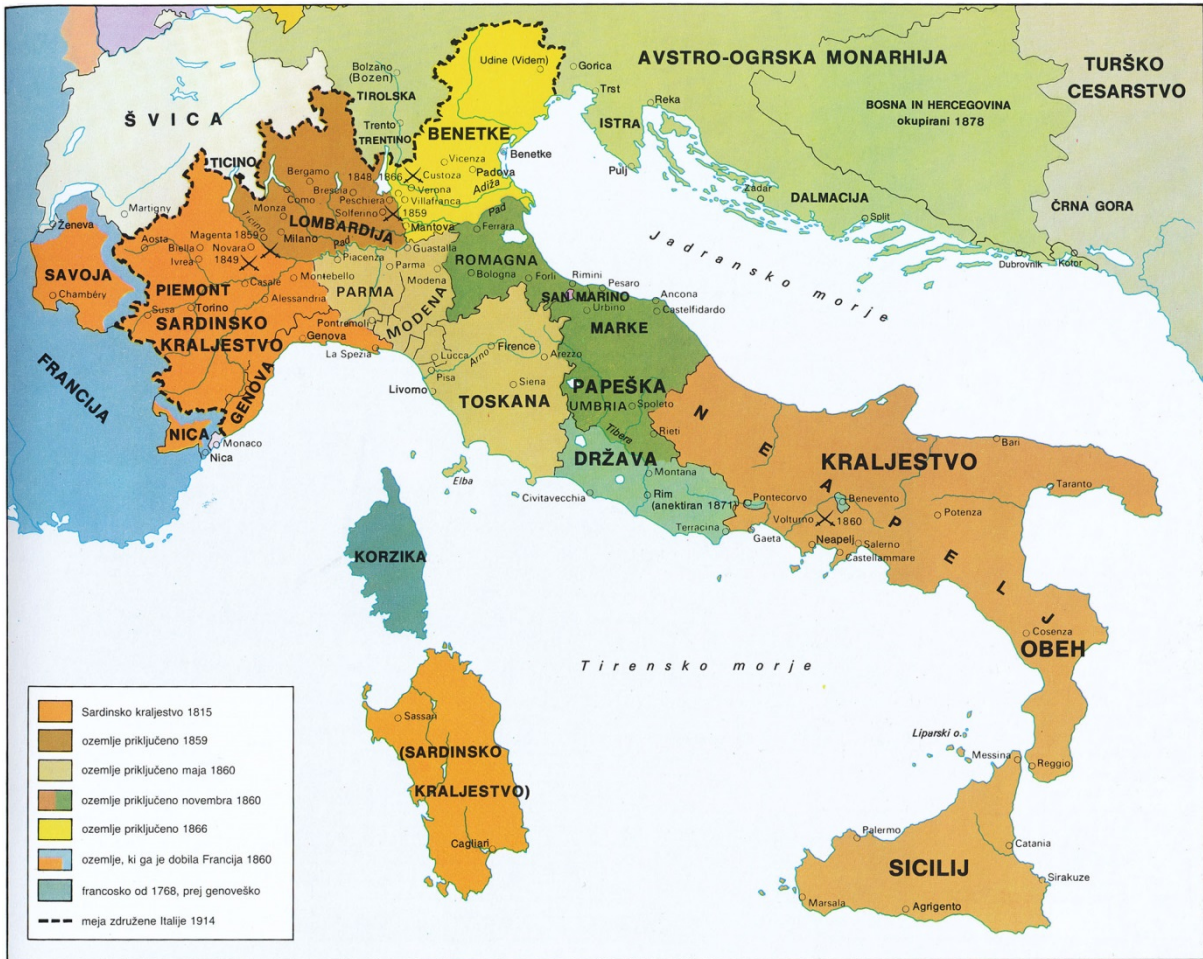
AVSTRO-OGRSKA MONARHIJA
TURŠKO CESARSTVO
BOSNA IN HERCEGOVINA okupirani 1878
ŠVICA
TICINO
Udine (Videm)
Gorica
Trst
Reka
ISTRA
Pulj
Bolzano (Bozen)
TIROLSKA
Trento
TRENTINO
BENETKE
Benetke
Vicenza
Padova
Custoza
Verona
Villafranca
Adiža
Zadar
DALMACIJA
Split
ČRNA GORA
Dubrovnik
Kotor
Bergamo
Brescia
1848, 1866
Peschiera
Solferino
1859
Mantova
Como
Monza
Martigny
Ženeva
Aosta
Biella
Magenta 1859
Novara
Milano
Ivrea
1849
LOMBARDIJA
Ticino
Pad
Piacenza
Guastalla
Ferrara
Pad
Jadransko morje
SAVOJA
Chambéry
PIEMONT
Montebello
Casale
Alessandria
Susa
Torino
SARDINSKO KRALJESTVO
Parma
PARMA
Modena
MODENA
ROMAGNA
Bologna
Forli
Rimini
Pesaro
SAN MARINO
Urbino
Ancona
Castelfidardo
MARKE
Pontremoli
Genova
La Spezia
Lucca
Arno
Firence
Arezzo
Pisa
Livorno
Siena
TOSKANA
PAPEŠKA
UMBRIA
Spoleto
Rieti
Tibera
DRŽAVA
Montana
Rim (anektiran 1871)
Terracina
Civitavecchia
Elba
FRANCIJA
GENOVA
NICA
Monaco
Nica
NEAPELJ
KRALJESTVO
OBEH
Bari
Taranto
Pontecorvo
Benevento
Volturno
1860
Potenza
Gaeta
Neapelj
Salerno
Castellammare
Cosenza
KORZIKA
Tirensko morje
Sassari
(SARDINSKO KRALJESTVO)
Cagliari
Liparski o.
Messina
Reggio
Palermo
Catania
SICILIJ
Sirakuze
Marsala
Agrigento
Sardinsko kraljestvo 1815
ozemlje priključeno 1859
ozemlje priključeno maja 1860
ozemlje priključeno novembra 1860
ozemlje priključeno 1866
ozemlje, ki ga je dobila Francija 1860
francosko od 1768, prej genoveško
meja združene Italije 1914